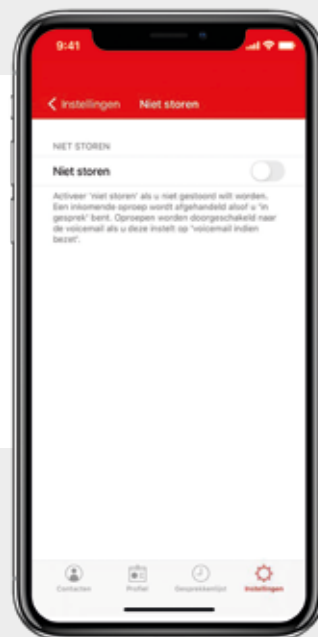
9:41

Instellingen Niet storen

NIET STOREN

Niet storen

Activeer 'niet storen' als u niet gestoord wilt worden. Een inkomende oproep wordt afgehandeld alsof u 'in gesprek' bent. Oproepen worden doorgeschakeld naar de voicemail als u deze instelt op 'voicemail indien bezet'.

Contacten Profiel Gesprekslijst Instellingen